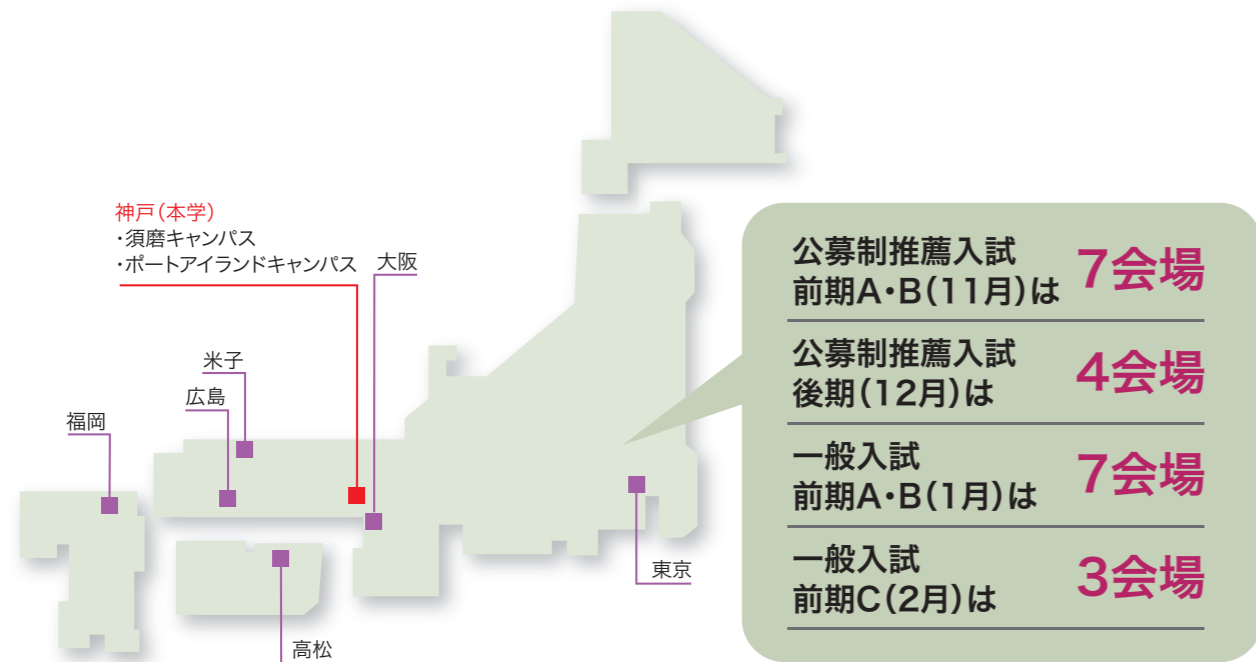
神戸（本学）
・須磨キャンパス
・ポートアイランドキャンパス

大阪

米子

広島

福岡

高松

東京

| 公募制推薦入試 前期A・B（11月）は | 7会場 |
|---|---|
| 公募制推薦入試 後期（12月）は | 4会場 |
| 一般入試 前期A・B（1月）は | 7会場 |
| 一般入試 前期C（2月）は | 3会場 |